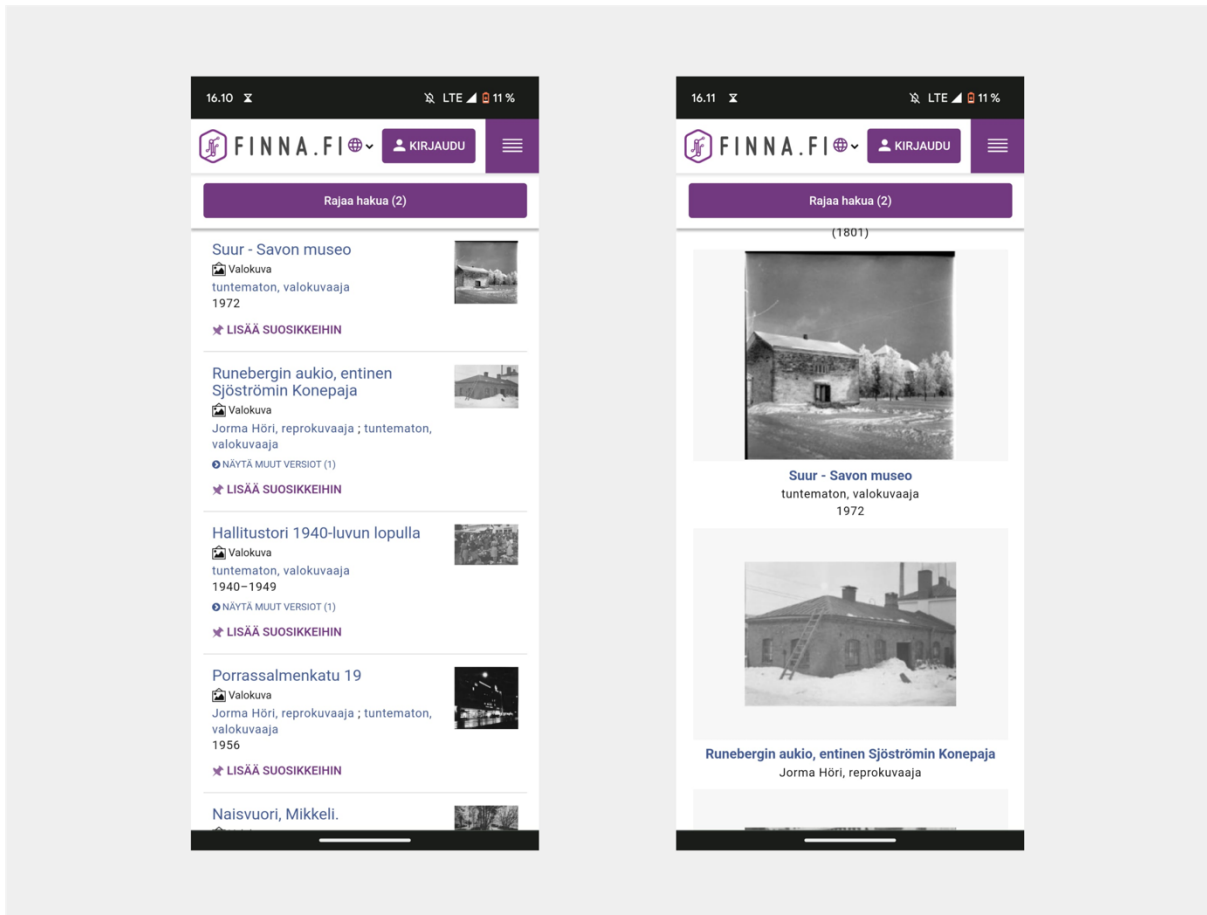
16.10 LTE 11 %

FINNA.FI

KIRJAUDU

Rajaa hakua (2)

Suur - Savon museo
Valokuva
tuntematon, valokuvaaja
1972

LISÄÄ SUOSIKKEIHIN

Runebergin aukio, entinen Sjöströmin Konepaja
Valokuva
Jorma Höri, reprokuvaaja ; tuntematon, valokuvaaja

NÄYTÄ MUUT VERSIOT (1)

LISÄÄ SUOSIKKEIHIN

Hallitustori 1940-luvun lopulla
Valokuva
tuntematon, valokuvaaja
1940–1949

NÄYTÄ MUUT VERSIOT (1)

LISÄÄ SUOSIKKEIHIN

Porrassalmenkatu 19
Valokuva
Jorma Höri, reprokuvaaja ; tuntematon, valokuvaaja
1956

LISÄÄ SUOSIKKEIHIN

Naisvuori, Mikkeli.

16.11 LTE 11 %

FINNA.FI

KIRJAUDU

Rajaa hakua (2)

(1801)

Suur - Savon museo
tuntematon, valokuvaaja
1972

Runebergin aukio, entinen Sjöströmin Konepaja
Jorma Höri, reprokuvaaja